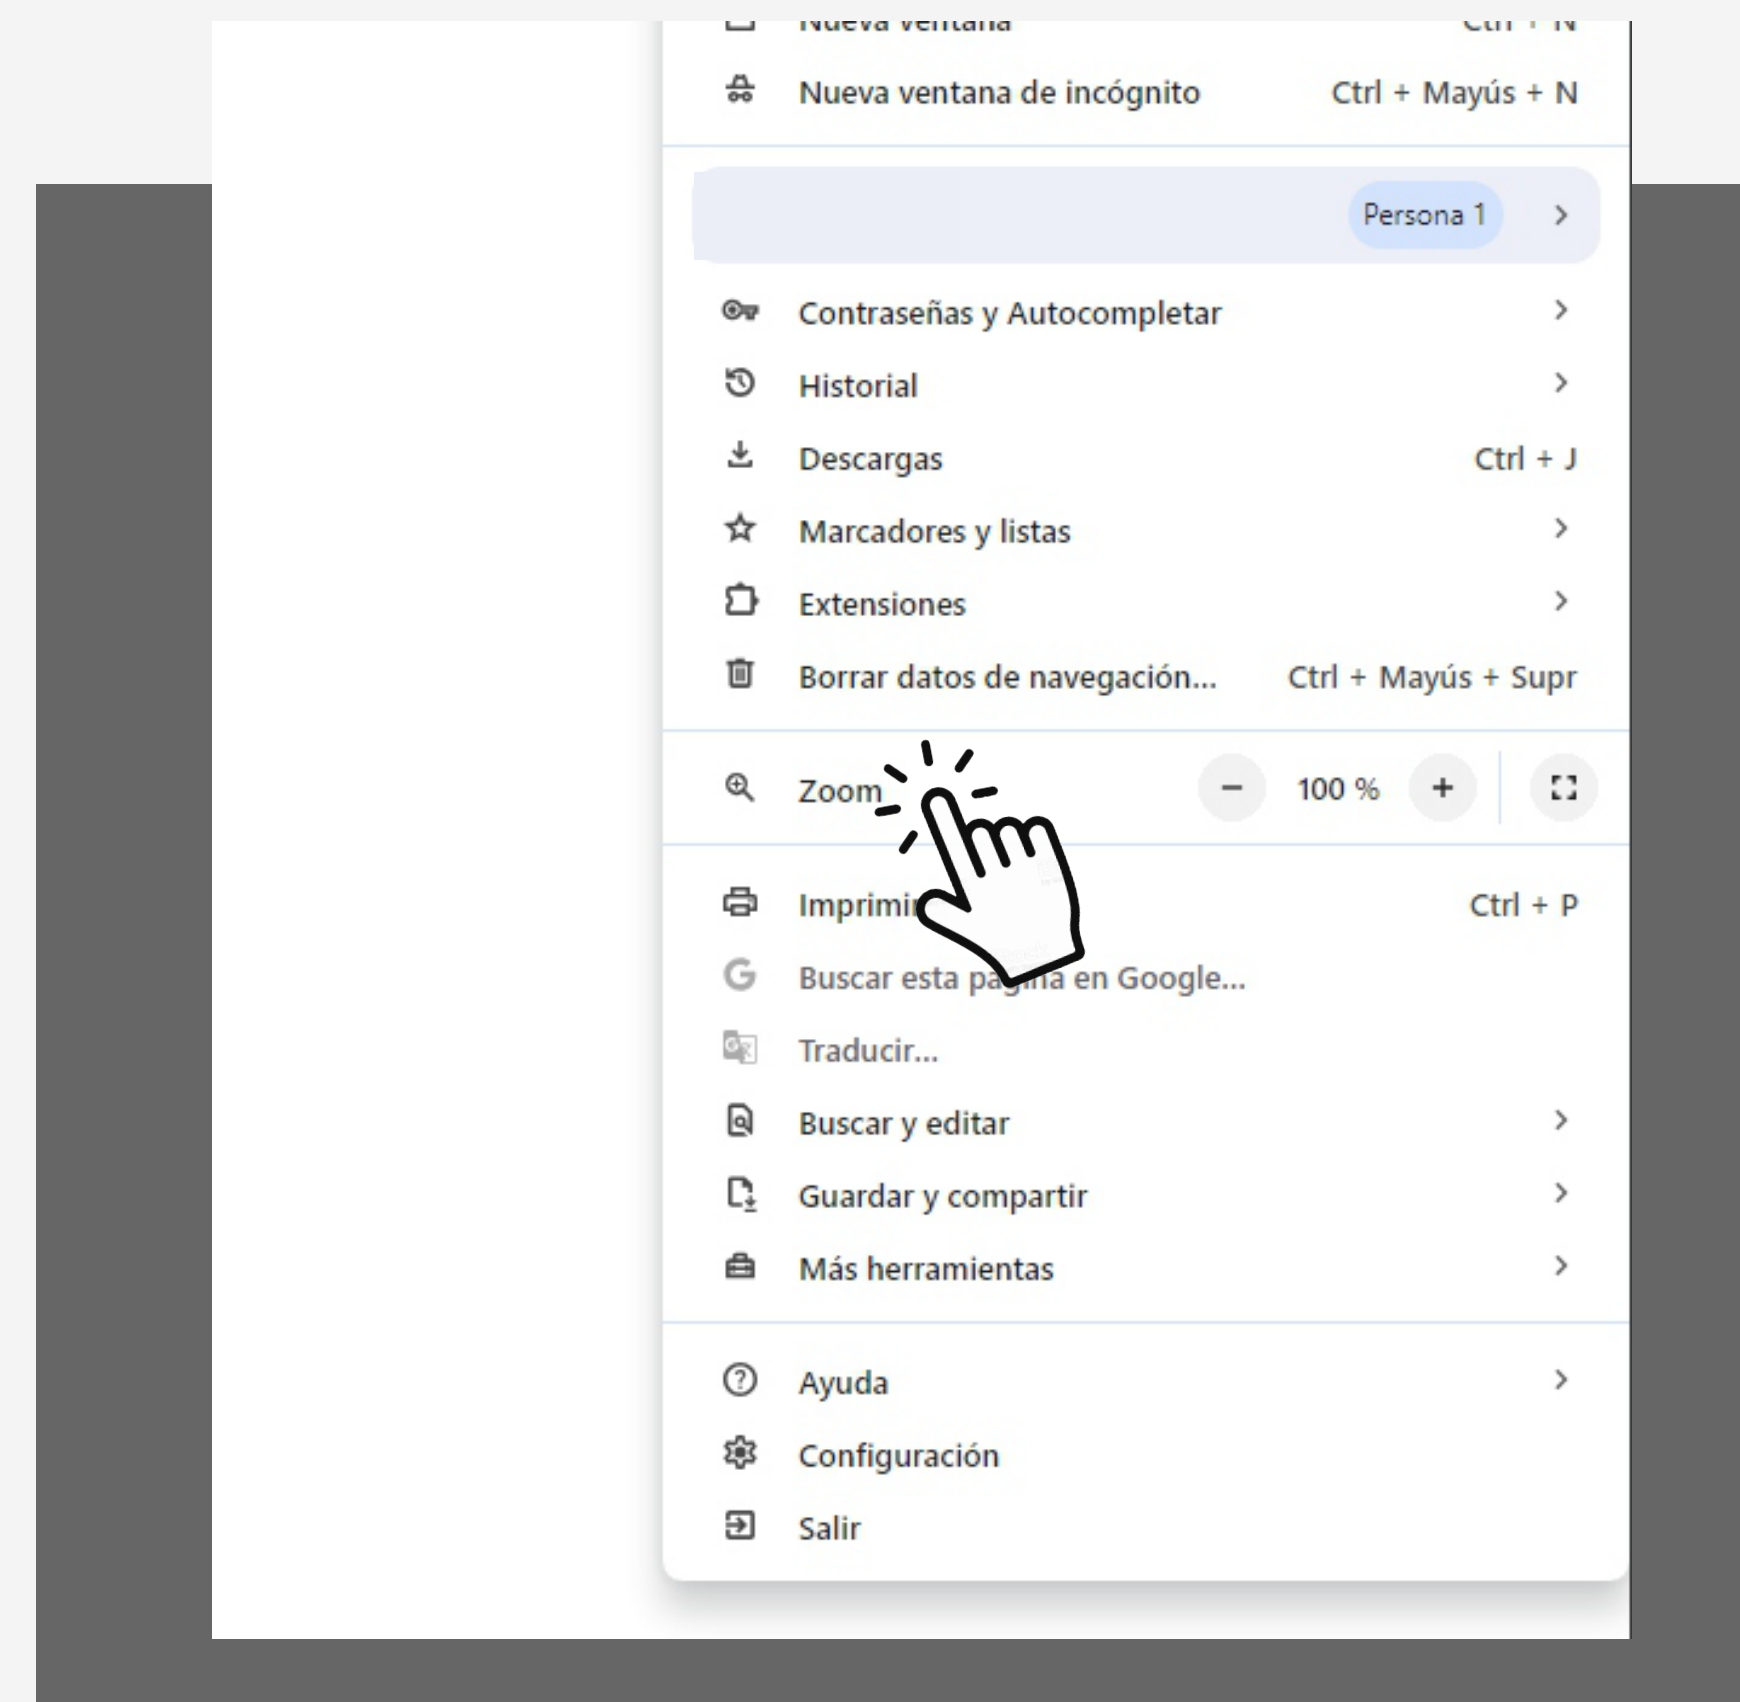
Nueva ventana Ctrl + N
Nueva ventana de incógnito Ctrl + Mayús + N

Persona 1

Contraseñas y Autocompletar
Historial
Descargas Ctrl + J
Marcadores y listas
Extensiones
Borrar datos de navegación... Ctrl + Mayús + Supr

Zoom − 100 % +

Imprimi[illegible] Ctrl + P
Buscar esta pa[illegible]na en Google...
Traducir...
Buscar y editar
Guardar y compartir
Más herramientas

Ayuda
Configuración
Salir